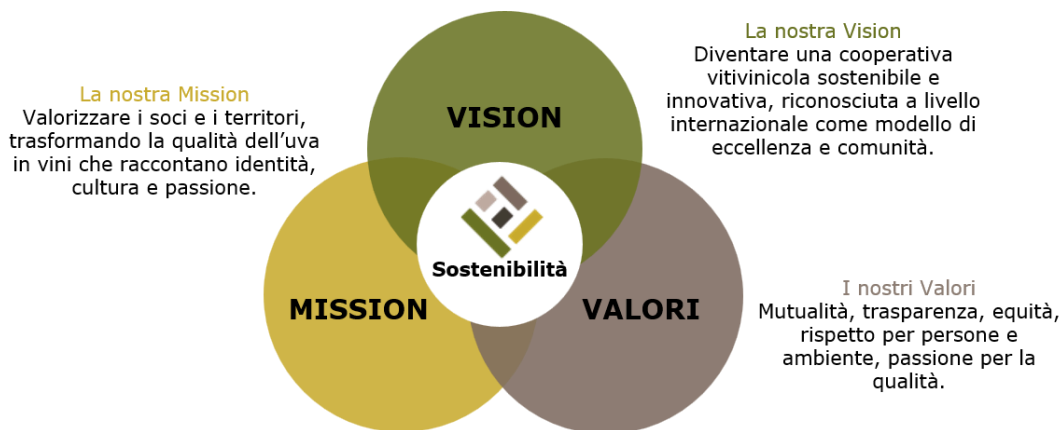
La nostra Vision
Diventare una cooperativa vitivinicola sostenibile e innovativa, riconosciuta a livello internazionale come modello di eccellenza e comunità.

La nostra Mission
Valorizzare i soci e i territori, trasformando la qualità dell'uva in vini che raccontano identità, cultura e passione.

VISION

Sostenibilità

MISSION

VALORI

I nostri Valori
Mutualità, trasparenza, equità, rispetto per persone e ambiente, passione per la qualità.